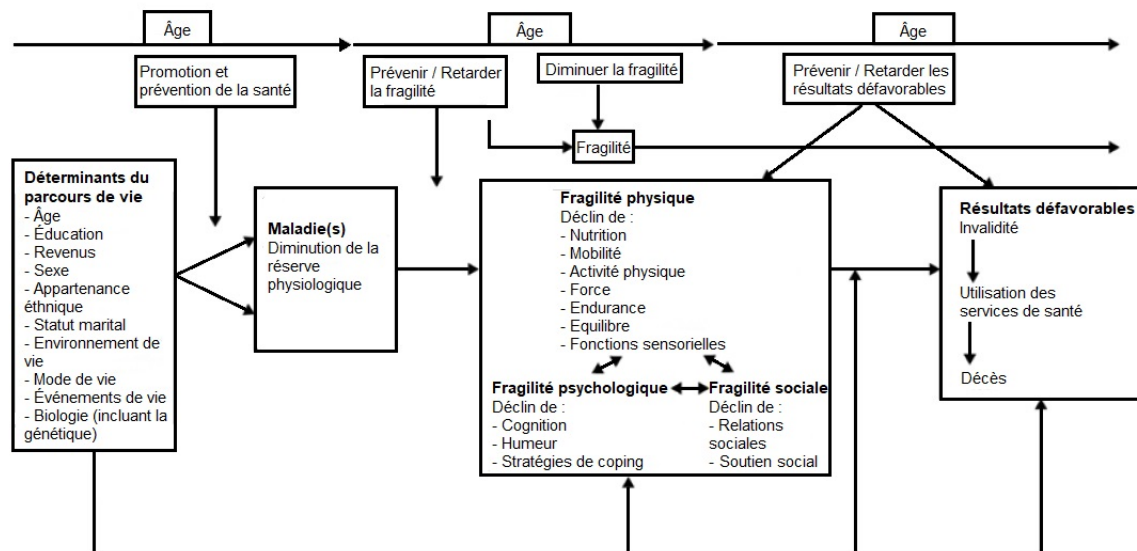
Âge

Âge

Âge

Promotion et prévention de la santé

Prévenir / Retarder la fragilité

Diminuer la fragilité

Prévenir / Retarder les résultats défavorables

Fragilité

**Déterminants du parcours de vie**
- Âge
- Éducation
- Revenus
- Sexe
- Appartenance éthnique
- Statut marital
- Environnement de vie
- Mode de vie
- Événements de vie
- Biologie (incluant la génétique)

**Maladie(s)**
Diminution de la réserve physiologique

**Fragilité physique**
Déclin de :
- Nutrition
- Mobilité
- Activité physique
- Force
- Endurance
- Equilibre
- Fonctions sensorielles

**Fragilité psychologique**
Déclin de :
- Cognition
- Humeur
- Stratégies de coping

**Fragilité sociale**
Déclin de :
- Relations sociales
- Soutien social

**Résultats défavorables**
Invalidité

Utilisation des services de santé

Décès